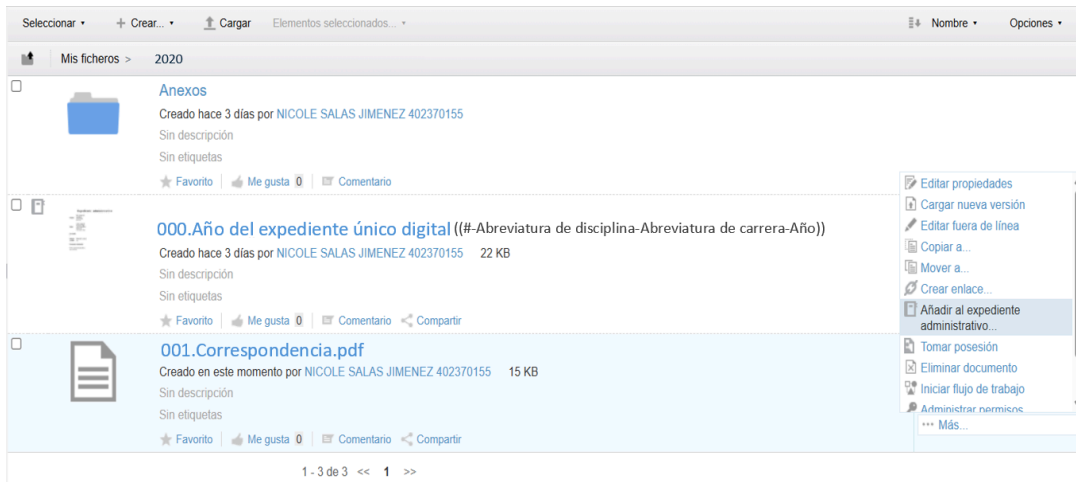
Seleccionar ▾ + Crear... ▾ Cargar Elementos seleccionados... ▾ Nombre ▾ Opciones ▾

Mis ficheros > 2020

Anexos
Creado hace 3 días por NICOLE SALAS JIMENEZ 402370155
Sin descripción
Sin etiquetas
Favorito | Me gusta 0 | Comentario

000.Año del expediente único digital ((#-Abreviatura de disciplina-Abreviatura de carrera-Año))
Creado hace 3 días por NICOLE SALAS JIMENEZ 402370155 22 KB
Sin descripción
Sin etiquetas
Favorito | Me gusta 0 | Comentario Compartir

001.Correspondencia.pdf
Creado en este momento por NICOLE SALAS JIMENEZ 402370155 15 KB
Sin descripción
Sin etiquetas
Favorito | Me gusta 0 | Comentario Compartir

Editar propiedades
Cargar nueva versión
Editar fuera de línea
Copiar a...
Mover a...
Crear enlace...
Añadir al expediente administrativo...
Tomar posesión
Eliminar documento
Iniciar flujo de trabajo
Administrar permisos
••• Más...

1 - 3 de 3 << 1 >>